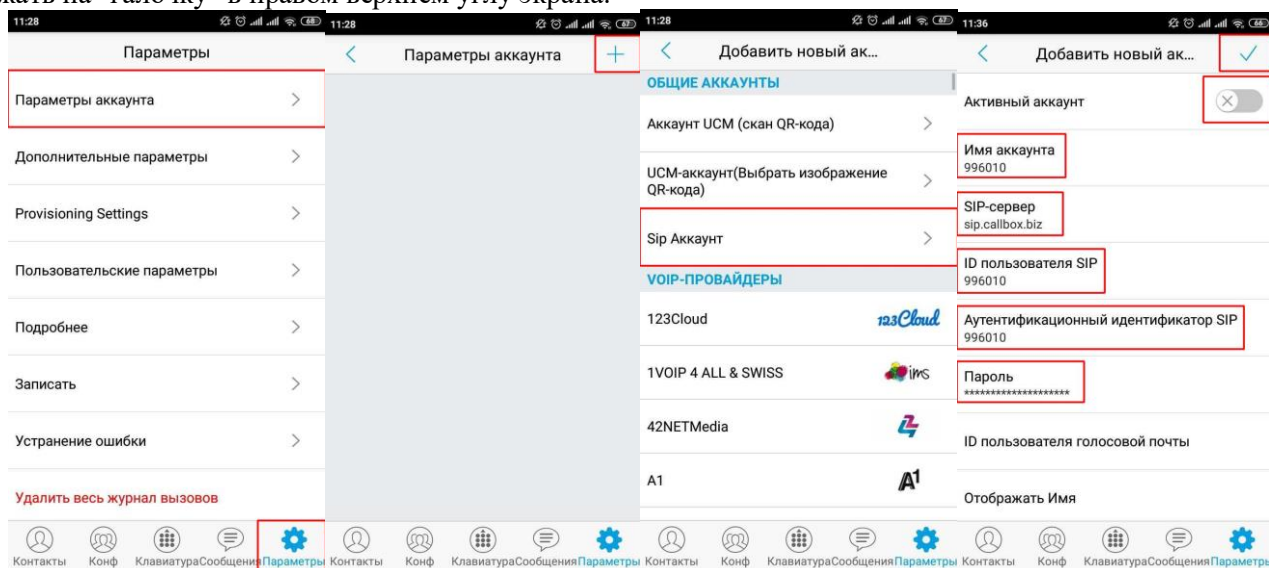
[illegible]ать на "галочку" в правом верхнем углу экрана.

11:28

Параметры

Параметры аккаунта

Дополнительные параметры

Provisioning Settings

Пользовательские параметры

Подробнее

Записать

Устранение ошибки

Удалить весь журнал вызовов

Контакты Конф Клавиатура Сообщения Параметры

11:28

Параметры аккаунта

Контакты Конф Клавиатура Сообщения Параметры

11:28

Добавить новый ак...

ОБЩИЕ АККАУНТЫ

Аккаунт UCM (скан QR-кода)

UCM-аккаунт(Выбрать изображение QR-кода)

Sip Аккаунт

VOIP-ПРОВАЙДЕРЫ

123Cloud

123Cloud

1VOIP 4 ALL & SWISS

ims

42NETMedia

A1

A1

Контакты Конф Клавиатура Сообщения Параметры

11:36

Добавить новый ак...

Активный аккаунт

Имя аккаунта
996010

SIP-сервер
sip.callbox.biz

ID пользователя SIP
996010

Аутентификационный идентификатор SIP
996010

Пароль
********************

ID пользователя голосовой почты

Отображать Имя

Контакты Конф Клавиатура Сообщения Параметры